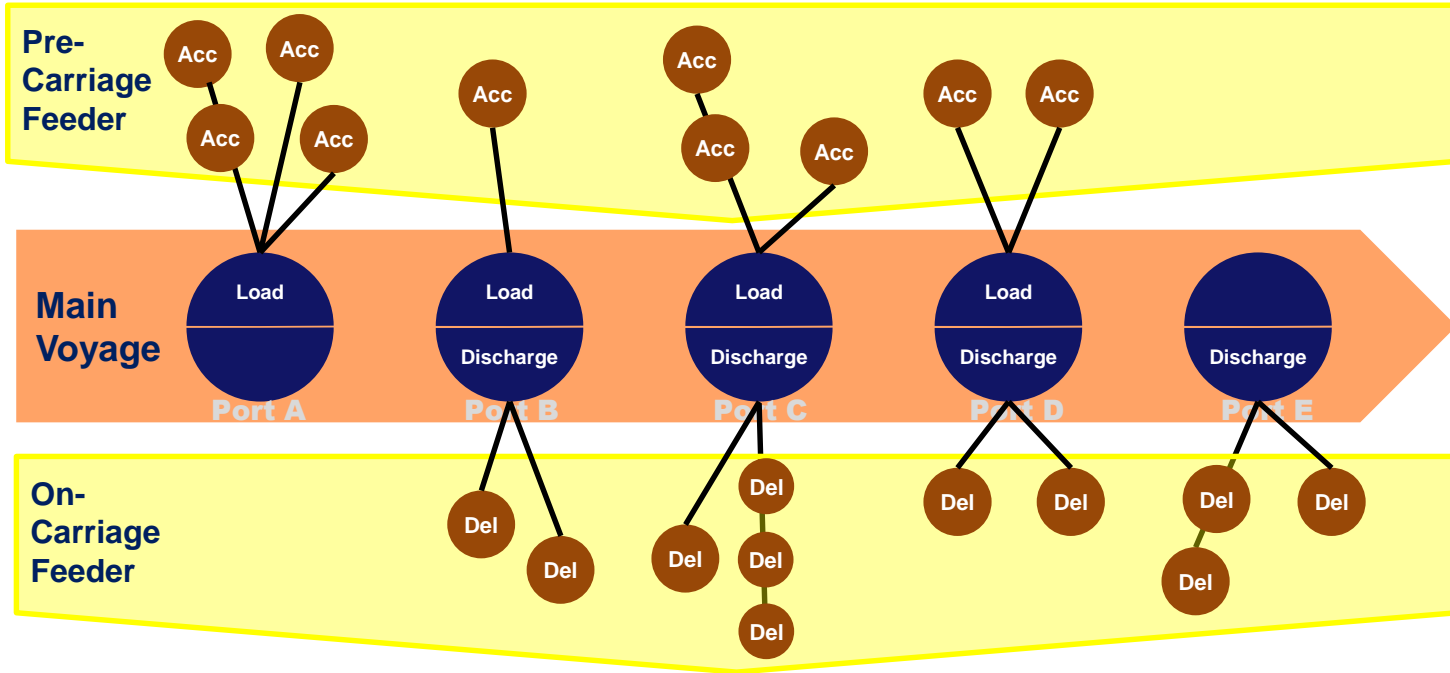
Pre-Carriage Feeder

Acc
Acc
Acc
Acc

Acc

Acc
Acc
Acc

Acc
Acc

Main Voyage

Load
Port A

Load
Discharge
Port B

Load
Discharge
Port C

Load
Discharge
Port D

Discharge
Port E

On-Carriage Feeder

Del
Del

Del
Del
Del
Del

Del
Del

Del
Del
Del